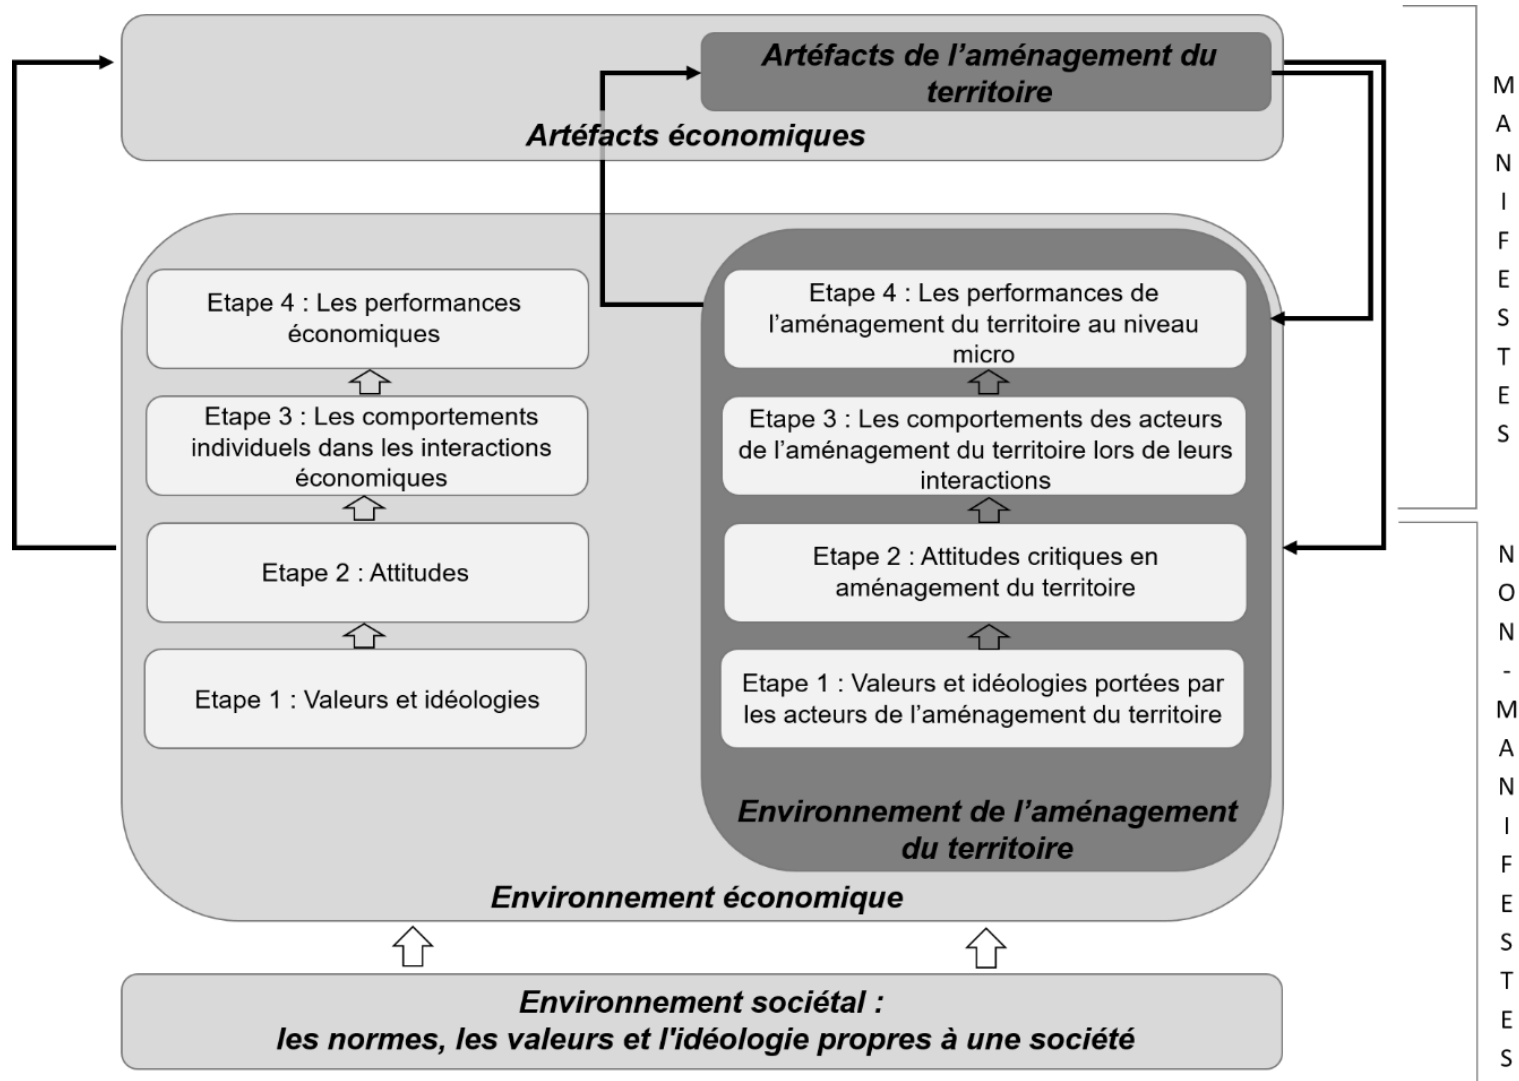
Artéfacts de l'aménagement du territoire

Artéfacts économiques

Etape 4 : Les performances économiques

Etape 3 : Les comportements individuels dans les interactions économiques

Etape 2 : Attitudes

Etape 1 : Valeurs et idéologies

Etape 4 : Les performances de l'aménagement du territoire au niveau micro

Etape 3 : Les comportements des acteurs de l'aménagement du territoire lors de leurs interactions

Etape 2 : Attitudes critiques en aménagement du territoire

Etape 1 : Valeurs et idéologies portées par les acteurs de l'aménagement du territoire

Environnement de l'aménagement du territoire

Environnement économique

Environnement sociétal :
les normes, les valeurs et l'idéologie propres à une société

MANIFESTES

NON-MANIFESTES